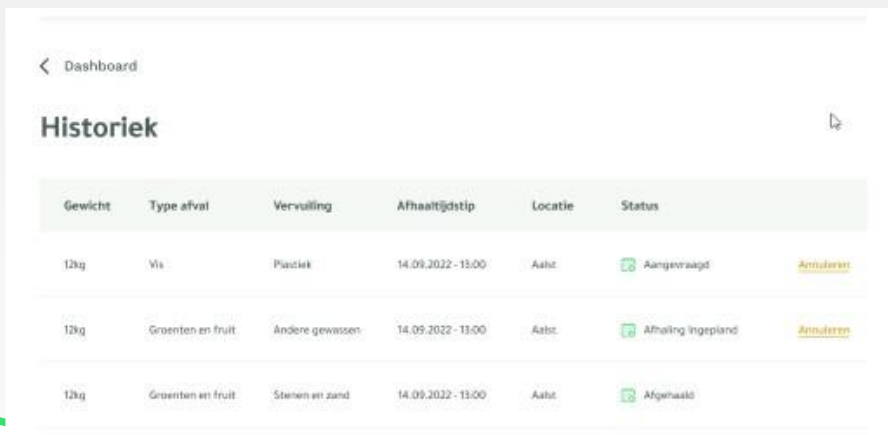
Dashboard

Historiek

| Gewicht | Type afval | Vervuiling | Afhaaltijdstip | Locatie | Status | |
|---|---|---|---|---|---|---|
| 12kg | Vis | Plastiek | 14.09.2022 - 13:00 | Aalst | Aangevraagd | Annuleren |
| 12kg | Groenten en fruit | Andere gewassen | 14.09.2022 - 13:00 | Aalst | Afhaling ingepland | Annuleren |
| 12kg | Groenten en fruit | Stenen en zand | 14.09.2022 - 13:00 | Aalst | Afgehaald | |